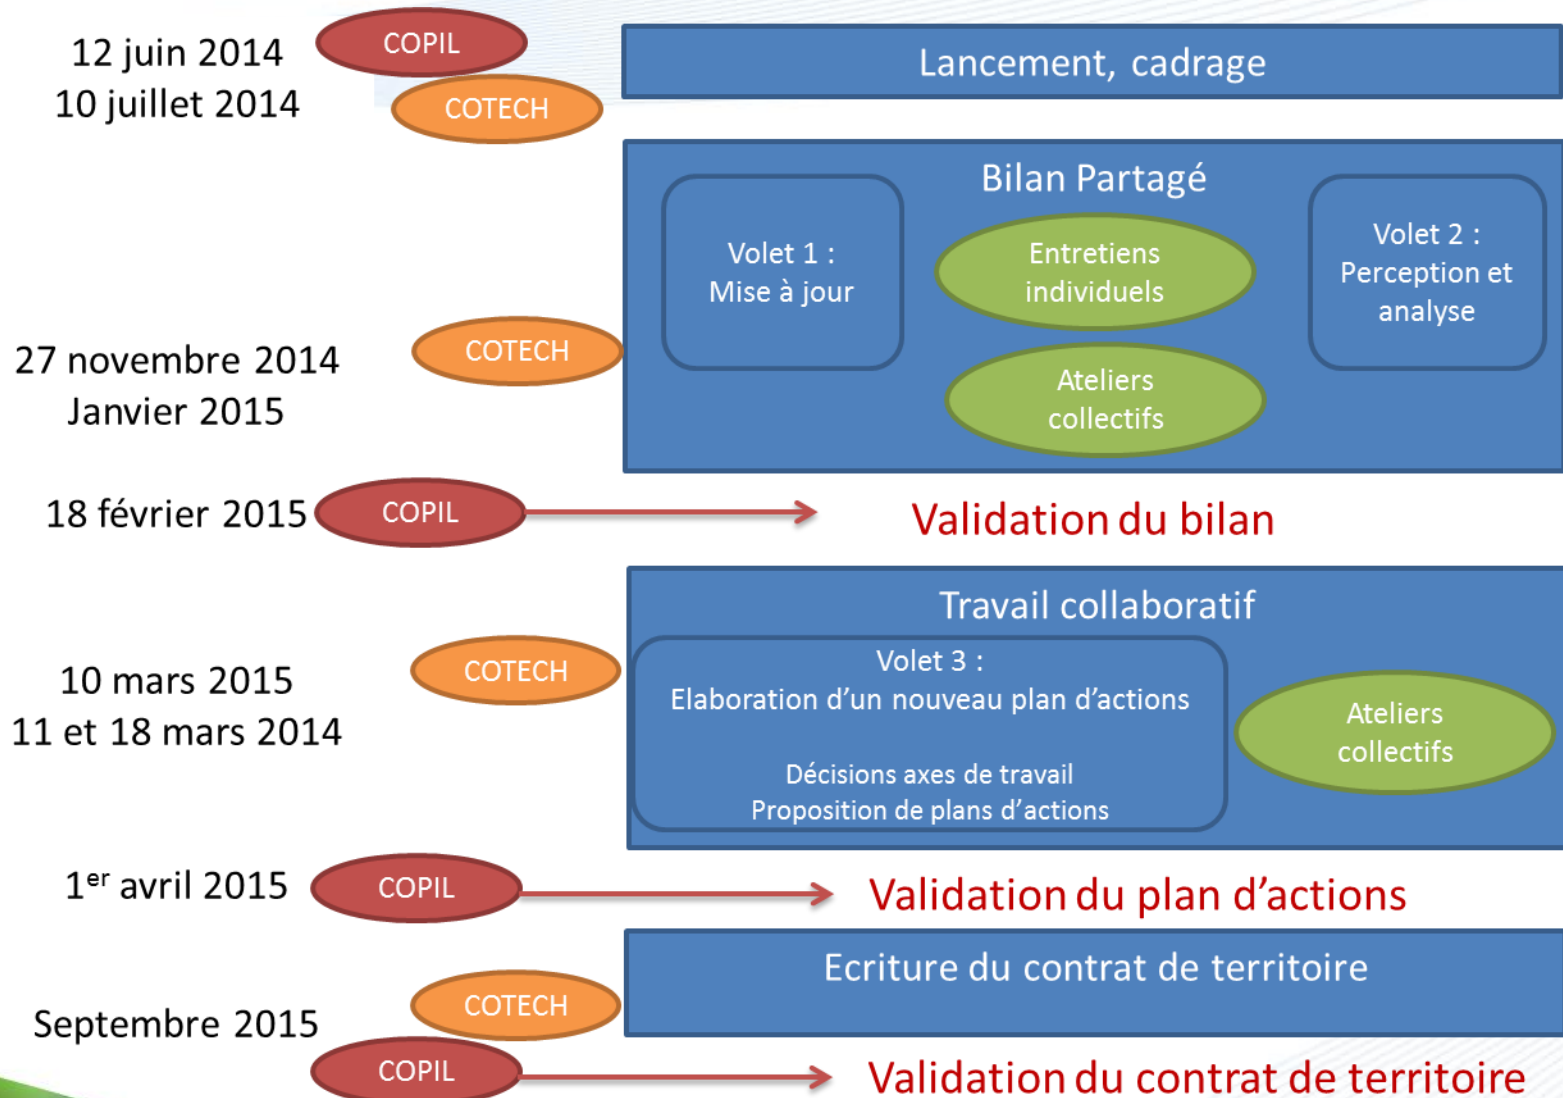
12 juin 2014
10 juillet 2014

COPIL

COTECH

Lancement, cadrage

Bilan Partagé

Volet 1 :
Mise à jour

Entretiens individuels

Ateliers collectifs

Volet 2 :
Perception et analyse

27 novembre 2014
Janvier 2015

COTECH

18 février 2015

COPIL

Validation du bilan

Travail collaboratif

10 mars 2015
11 et 18 mars 2014

COTECH

Volet 3 :
Elaboration d'un nouveau plan d'actions

Décisions axes de travail
Proposition de plans d'actions

Ateliers collectifs

1$^{er}$ avril 2015

COPIL

Validation du plan d'actions

Ecriture du contrat de territoire

Septembre 2015

COTECH

COPIL

Validation du contrat de territoire